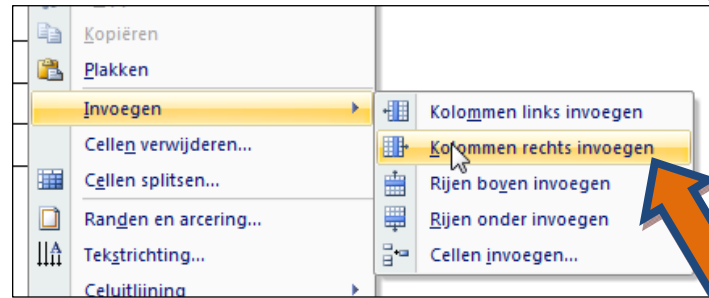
Kopiëren
Plakken
Invoegen
Cellen verwijderen...
Cellen splitsen...
Randen en arcering...
Tekstrichting...
Celuitlijning

Kolommen links invoegen
Kolommen rechts invoegen
Rijen boven invoegen
Rijen onder invoegen
Cellen invoegen...